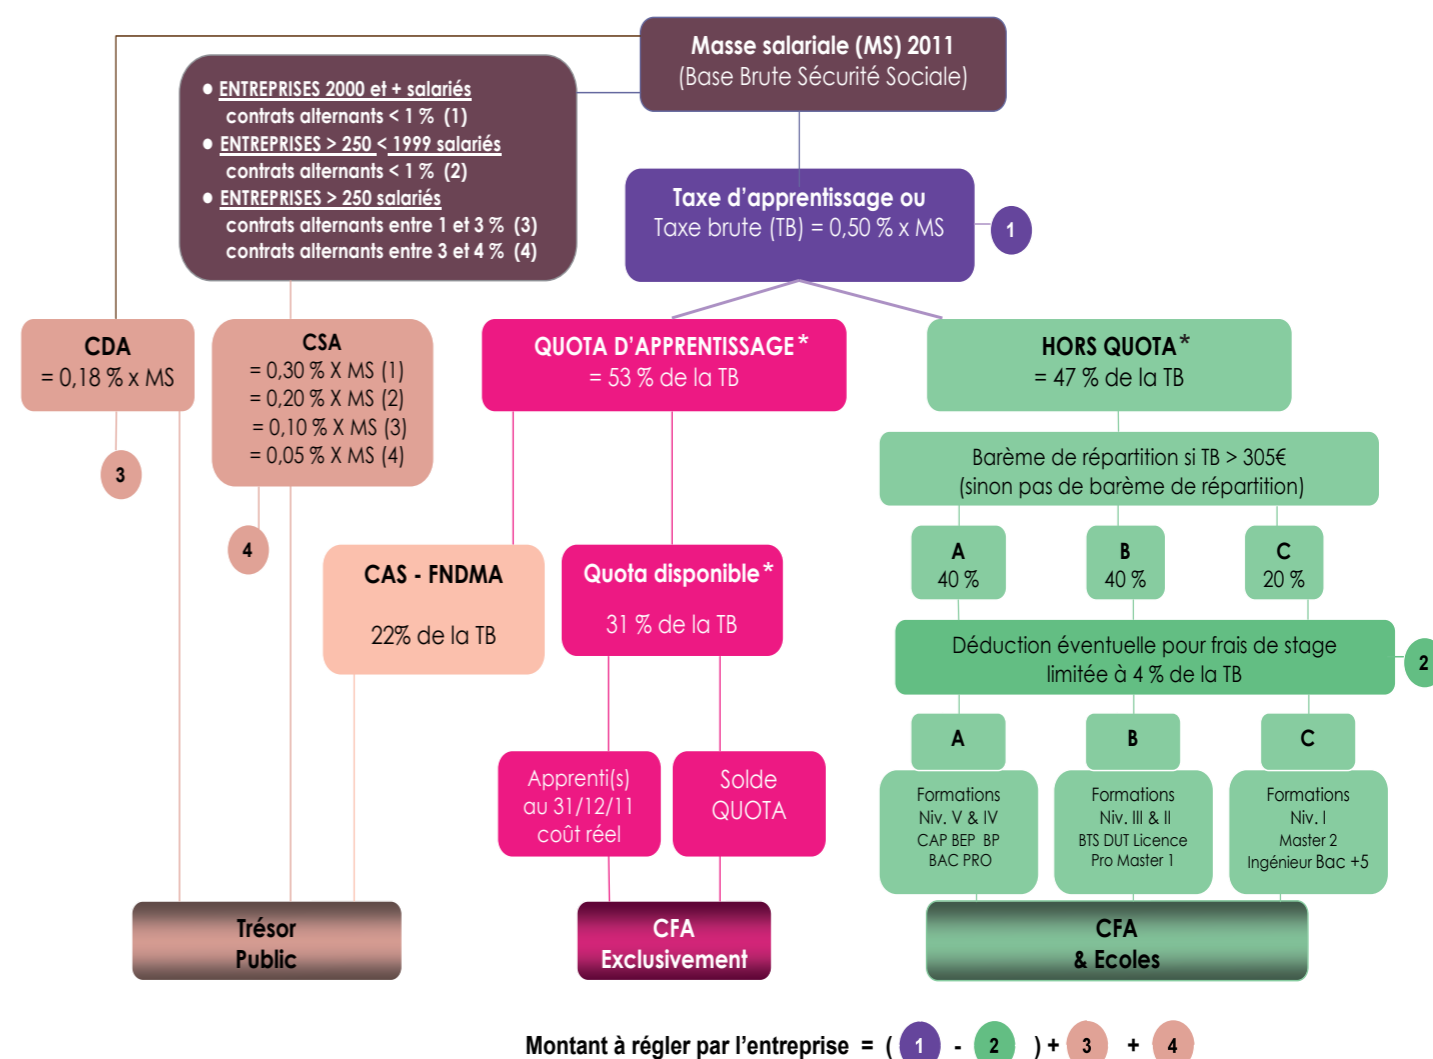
Masse salariale (MS) 2011
(Base Brute Sécurité Sociale)

• ENTREPRISES 2000 et + salariés
contrats alternants < 1 % (1)
• ENTREPRISES > 250 < 1999 salariés
contrats alternants < 1 % (2)
• ENTREPRISES > 250 salariés
contrats alternants entre 1 et 3 % (3)
contrats alternants entre 3 et 4 % (4)

Taxe d'apprentissage ou
Taxe brute (TB) = 0,50 % x MS

1

CDA
= 0,18 % x MS

3

CSA
= 0,30 % X MS (1)
= 0,20 % X MS (2)
= 0,10 % X MS (3)
= 0,05 % X MS (4)

4

QUOTA D'APPRENTISSAGE*
= 53 % de la TB

HORS QUOTA*
= 47 % de la TB

Barème de répartition si TB > 305€
(sinon pas de barème de répartition)

A
40 %

B
40 %

C
20 %

CAS - FNDMA

22% de la TB

Quota disponible*

31 % de la TB

Déduction éventuelle pour frais de stage
limitée à 4 % de la TB

2

A

B

C

Apprenti(s)
au 31/12/11
coût réel

Solde
QUOTA

Formations
Niv. V & IV
CAP BEP BP
BAC PRO

Formations
Niv. III & II
BTS DUT Licence
Pro Master 1

Formations
Niv. I
Master 2
Ingénieur Bac +5

Trésor
Public

CFA
Exclusivement

CFA
& Ecoles

Montant à régler par l'entreprise = ( 1 - 2 ) + 3 + 4